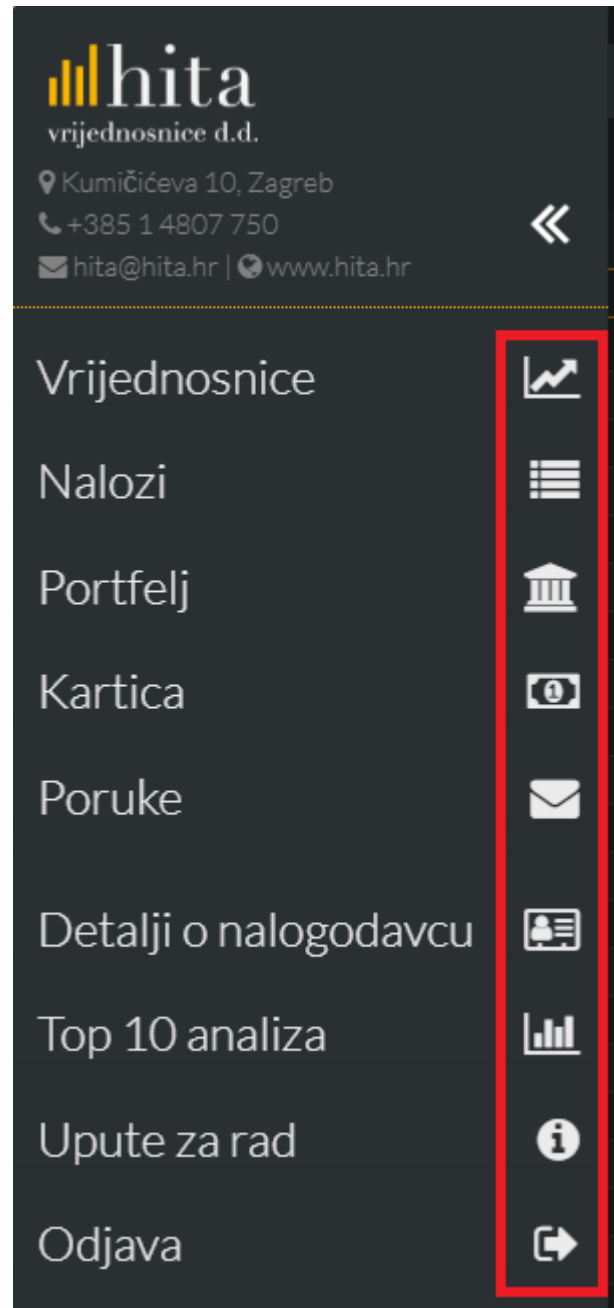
hita
vrijednosnice d.d.
Kumičićeva 10, Zagreb
+385 1 4807 750
hita@hita.hr | www.hita.hr

«

Vrijednosnice

Nalozi

Portfelj

Kartica

Poruke

Detalji o nalogodavcu

Top 10 analiza

Upute za rad

Odjava